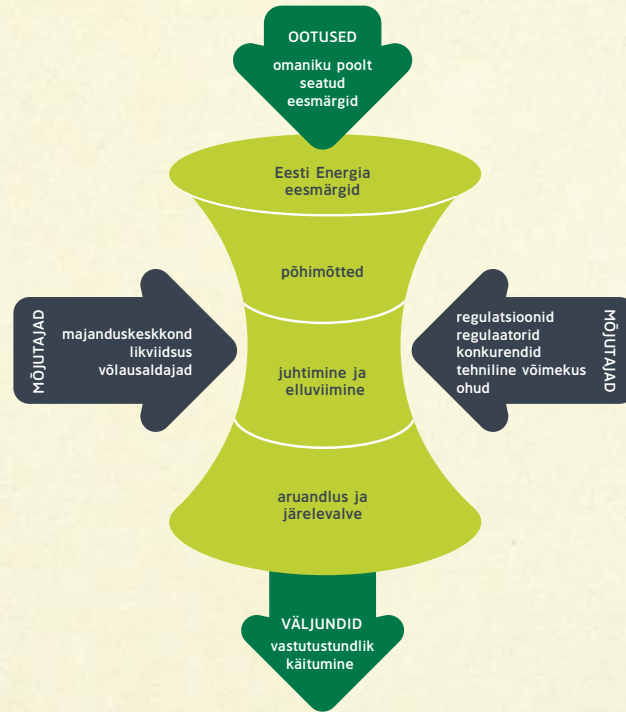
OOTUSED
omaniku poolt seatud eesmärgid

Eesti Energia eesmärgid

põhimõtted

MÕJUTAJAD
majanduskeskkond
likviidsus
võlausaldajad

juhtimine ja elluviimine

regulatsioonid
regulaatorid
konkurendid
tehniline võimekus
ohud
MÕJUTAJAD

aruandlus ja järelevalve

VÄLJUNDID
vastutustundlik käitumine